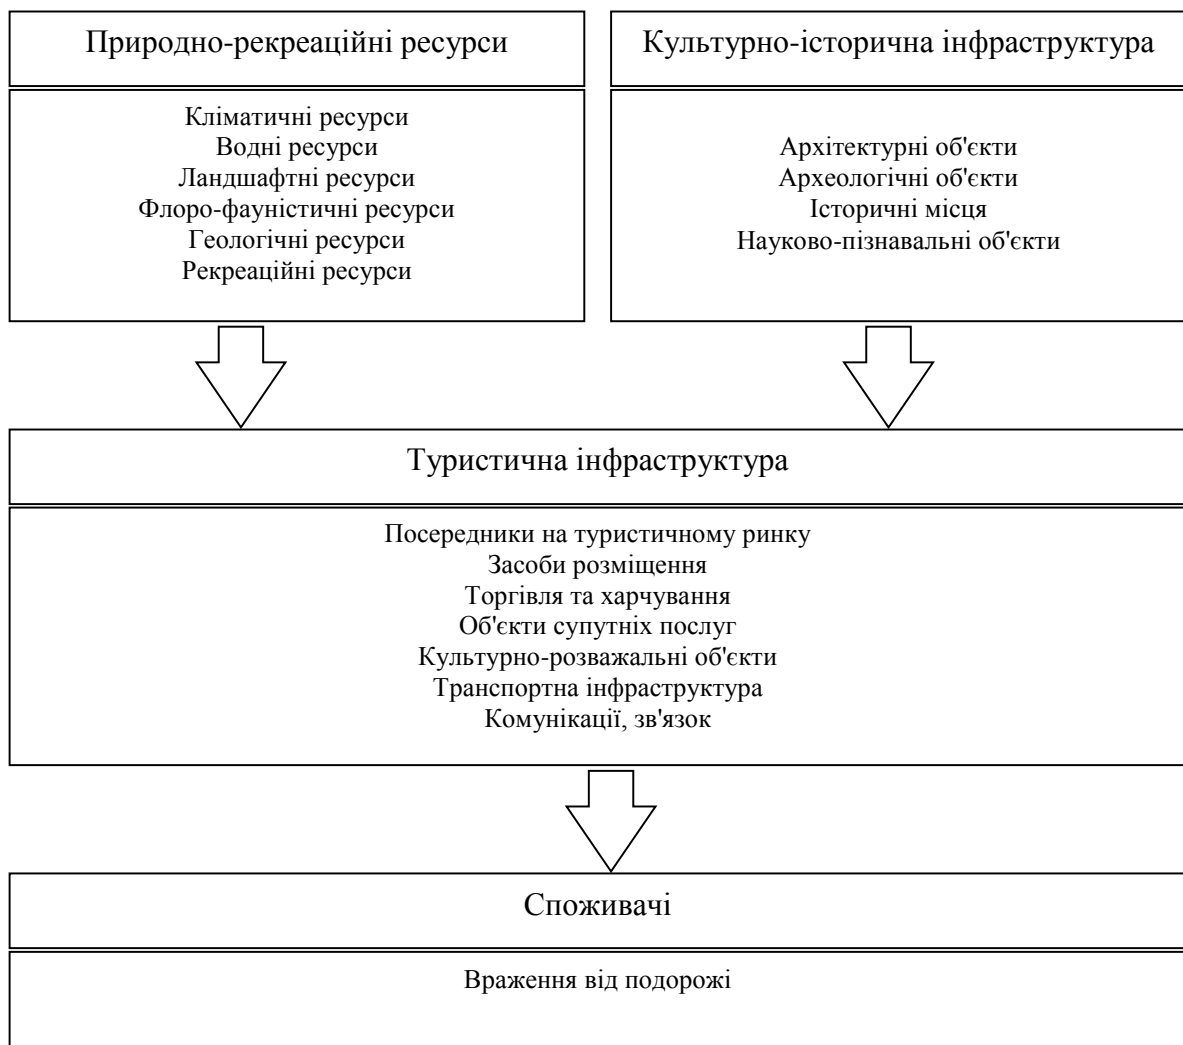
Природно-рекреаційні ресурси

Кліматичні ресурси
Водні ресурси
Ландшафтні ресурси
Флоро-фауністичні ресурси
Геологічні ресурси
Рекреаційні ресурси

Культурно-історична інфраструктура

Архітектурні об'єкти
Археологічні об'єкти
Історичні місця
Науково-пізнавальні об'єкти

Туристична інфраструктура

Посередники на туристичному ринку
Засоби розміщення
Торгівля та харчування
Об'єкти супутніх послуг
Культурно-розважальні об'єкти
Транспортна інфраструктура
Комунікації, зв'язок

Споживачі

Враження від подорожі